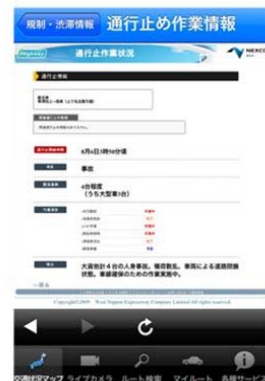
規制・渋滞情報 通行止め作業情報

通行止作業状況

NEXCO

6月8日3時50分頃

事故

4台程度
（うち大型車3台）

大破含め4台の人身事故。横倒散乱、車両による道路閉鎖状態。車線確保のための作業実施中。

Copyright(2009) West Nippon Expressway Company Limited All rights reserved.

交通状況マップ ライブカメラ ルート検索 マイルート 各種サービ